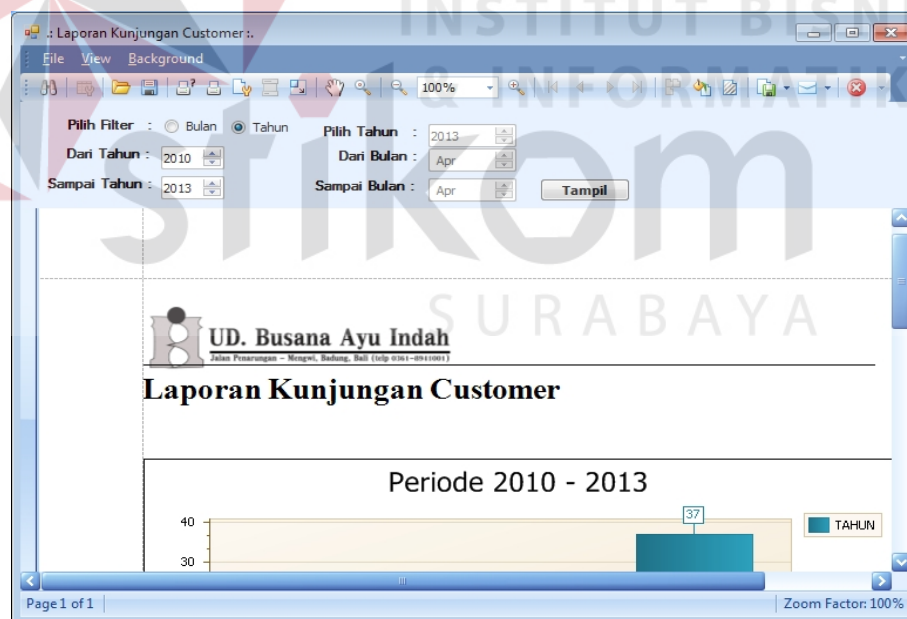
.: Laporan Kunjungan Customer :.

File View Background

100%

Pilih Filter : Bulan Tahun

Dari Tahun : 2010

Sampai Tahun : 2013

Pilih Tahun : 2013

Dari Bulan : Apr

Sampai Bulan : Apr

Tampil

INSTITUT BISNIS & INFORMATIKA stikom SURABAYA

UD. Busana Ayu Indah

Jalan Penarungan - Mengwi, Badung, Bali (telp 0361-8941001)

Laporan Kunjungan Customer

Periode 2010 - 2013

40

30

37

TAHUN

Page 1 of 1

Zoom Factor: 100%